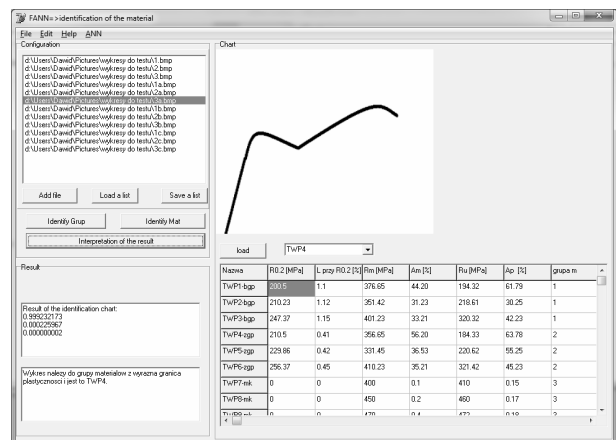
FANN=>identification of the material

File Edit Help ANN

Configuration

d:\Users\Dawid\Pictures\wykresy do testu\1.bmp
d:\Users\Dawid\Pictures\wykresy do testu\2.bmp
d:\Users\Dawid\Pictures\wykresy do testu\3.bmp
d:\Users\Dawid\Pictures\wykresy do testu\1a.bmp
d:\Users\Dawid\Pictures\wykresy do testu\2a.bmp
d:\Users\Dawid\Pictures\wykresy do testu\3a.bmp
d:\Users\Dawid\Pictures\wykresy do testu\1b.bmp
d:\Users\Dawid\Pictures\wykresy do testu\2b.bmp
d:\Users\Dawid\Pictures\wykresy do testu\3b.bmp
d:\Users\Dawid\Pictures\wykresy do testu\1c.bmp
d:\Users\Dawid\Pictures\wykresy do testu\2c.bmp
d:\Users\Dawid\Pictures\wykresy do testu\3c.bmp

Add file | Load a list | Save a list

Identify Grup | Identify Mat

Interpretation of the result

Result

Result of the identification chart:
0.999232173
0.000225967
0.000000002

Wykres należy do grupy materiałow z wyrazna granica plastycznosci i jest to TWP4.

Chart

load | TWP4

| Nazwa | R0.2 [MPa] | L przy R0.2 [%] | Rm [MPa] | Am [%] | Ru [MPa] | Ap [%] | grupa m |
|---|---|---|---|---|---|---|---|
| TWP1-bgp | 200.5 | 1.1 | 376.65 | 44.20 | 194.32 | 61.79 | 1 |
| TWP2-bgp | 210.23 | 1.12 | 351.42 | 31.23 | 218.61 | 30.25 | 1 |
| TWP3-bgp | 247.37 | 1.15 | 401.23 | 33.21 | 320.32 | 42.23 | 1 |
| TWP4-zgp | 210.5 | 0.41 | 356.65 | 56.20 | 184.33 | 63.78 | 2 |
| TWP5-zgp | 229.86 | 0.42 | 331.45 | 36.53 | 220.62 | 55.25 | 2 |
| TWP6-zgp | 256.37 | 0.45 | 410.23 | 35.21 | 321.42 | 45.23 | 2 |
| TWP7-mk | 0 | 0 | 400 | 0.1 | 410 | 0.15 | 3 |
| TWP8-mk | 0 | 0 | 450 | 0.2 | 460 | 0.17 | 3 |
| TWP9-mk | 0 | 0 | 470 | 0.4 | 472 | 0.18 | 3 |